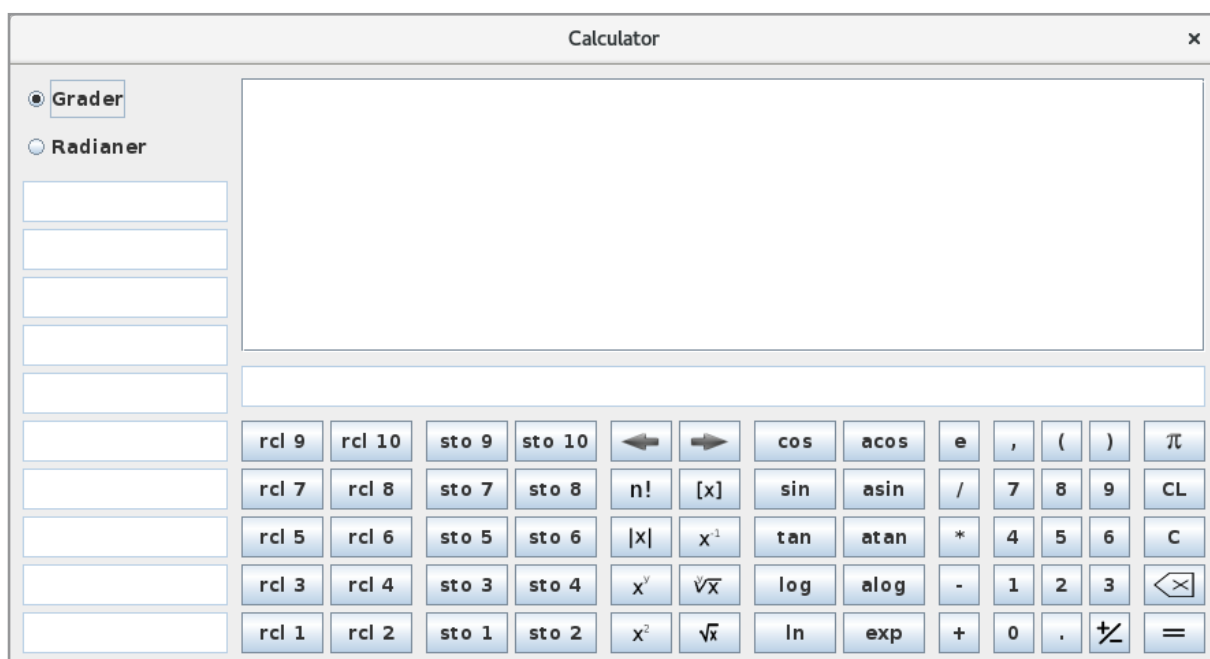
Calculator ×

Grader

Radianer

rcl 9 rcl 10 sto 9 sto 10 cos acos e , ( ) $\pi$

rcl 7 rcl 8 sto 7 sto 8 n! [x] sin asin / 7 8 9 CL

rcl 5 rcl 6 sto 5 sto 6 |x| $x^{-1}$ tan atan * 4 5 6 C

rcl 3 rcl 4 sto 3 sto 4 $x^y$ $\sqrt[y]{x}$ log alog - 1 2 3

rcl 1 rcl 2 sto 1 sto 2 $x^2$ $\sqrt{x}$ ln exp + 0 . $\pm$ =